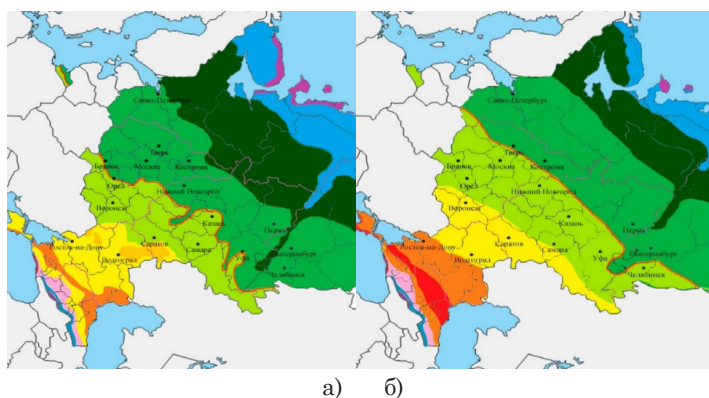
Санкт-Петербург
Тверь
Брянск
Москва
Кострома
Нижний Новгород
Орёл
Воронеж
Казань
Пермь
Саратов
Самара
Ростов-на-Дону
Волгоград
Уфа
Екатеринбург
Челябинск

Санкт-Петербург
Тверь
Брянск
Москва
Кострома
Нижний Новгород
Орёл
Воронеж
Казань
Пермь
Саратов
Самара
Ростов-на-Дону
Волгоград
Уфа
Екатеринбург
Челябинск

а) б)